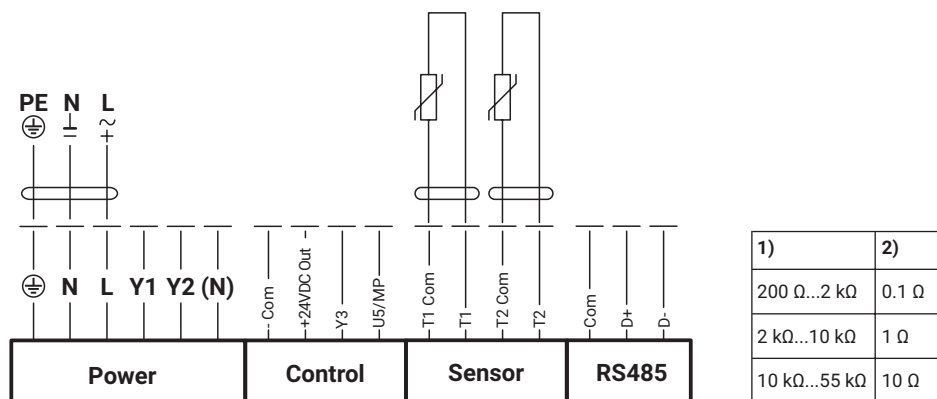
PE N L
⏚ ⊥ +~

⏚ N L Y1 Y2 (N)

- Com
+24VDC Out
Y3
U5/MP
T1 Com
T1
T2 Com
T2
Com
D+
D-

Power | Control | Sensor | RS485

| 1) | 2) |
|---|---|
| 200 Ω...2 kΩ | 0.1 Ω |
| 2 kΩ...10 kΩ | 1 Ω |
| 10 kΩ...55 kΩ | 10 Ω |